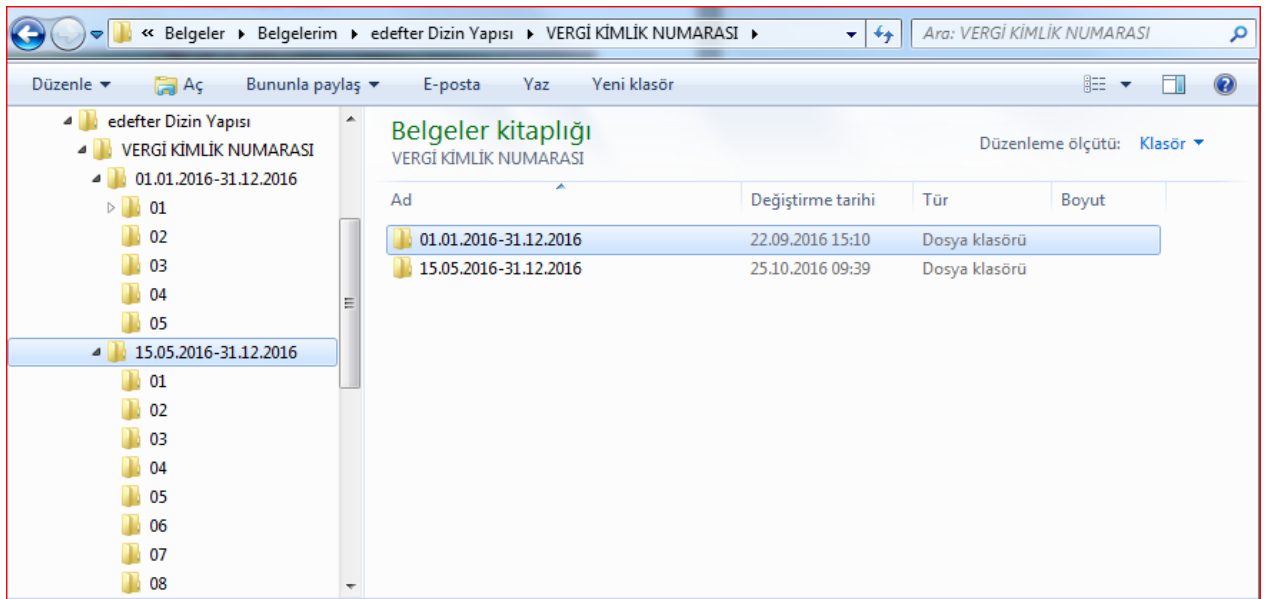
« Belgeler ▸ Belgelerim ▸ edefter Dizin Yapısı ▸ VERGİ KİMLİK NUMARASI ▸

Ara: VERGİ KİMLİK NUMARASI

Düzenle ▾ Aç Bununla paylaş ▾ E-posta Yaz Yeni klasör

edefter Dizin Yapısı
VERGİ KİMLİK NUMARASI
01.01.2016-31.12.2016
01
02
03
04
05
15.05.2016-31.12.2016
01
02
03
04
05
06
07
08

Belgeler kitaplığı
VERGİ KİMLİK NUMARASI

Düzenleme ölçütü: Klasör ▾

| Ad | Değiştirme tarihi | Tür | Boyut |
|---|---|---|---|
| 01.01.2016-31.12.2016 | 22.09.2016 15:10 | Dosya klasörü | |
| 15.05.2016-31.12.2016 | 25.10.2016 09:39 | Dosya klasörü | |